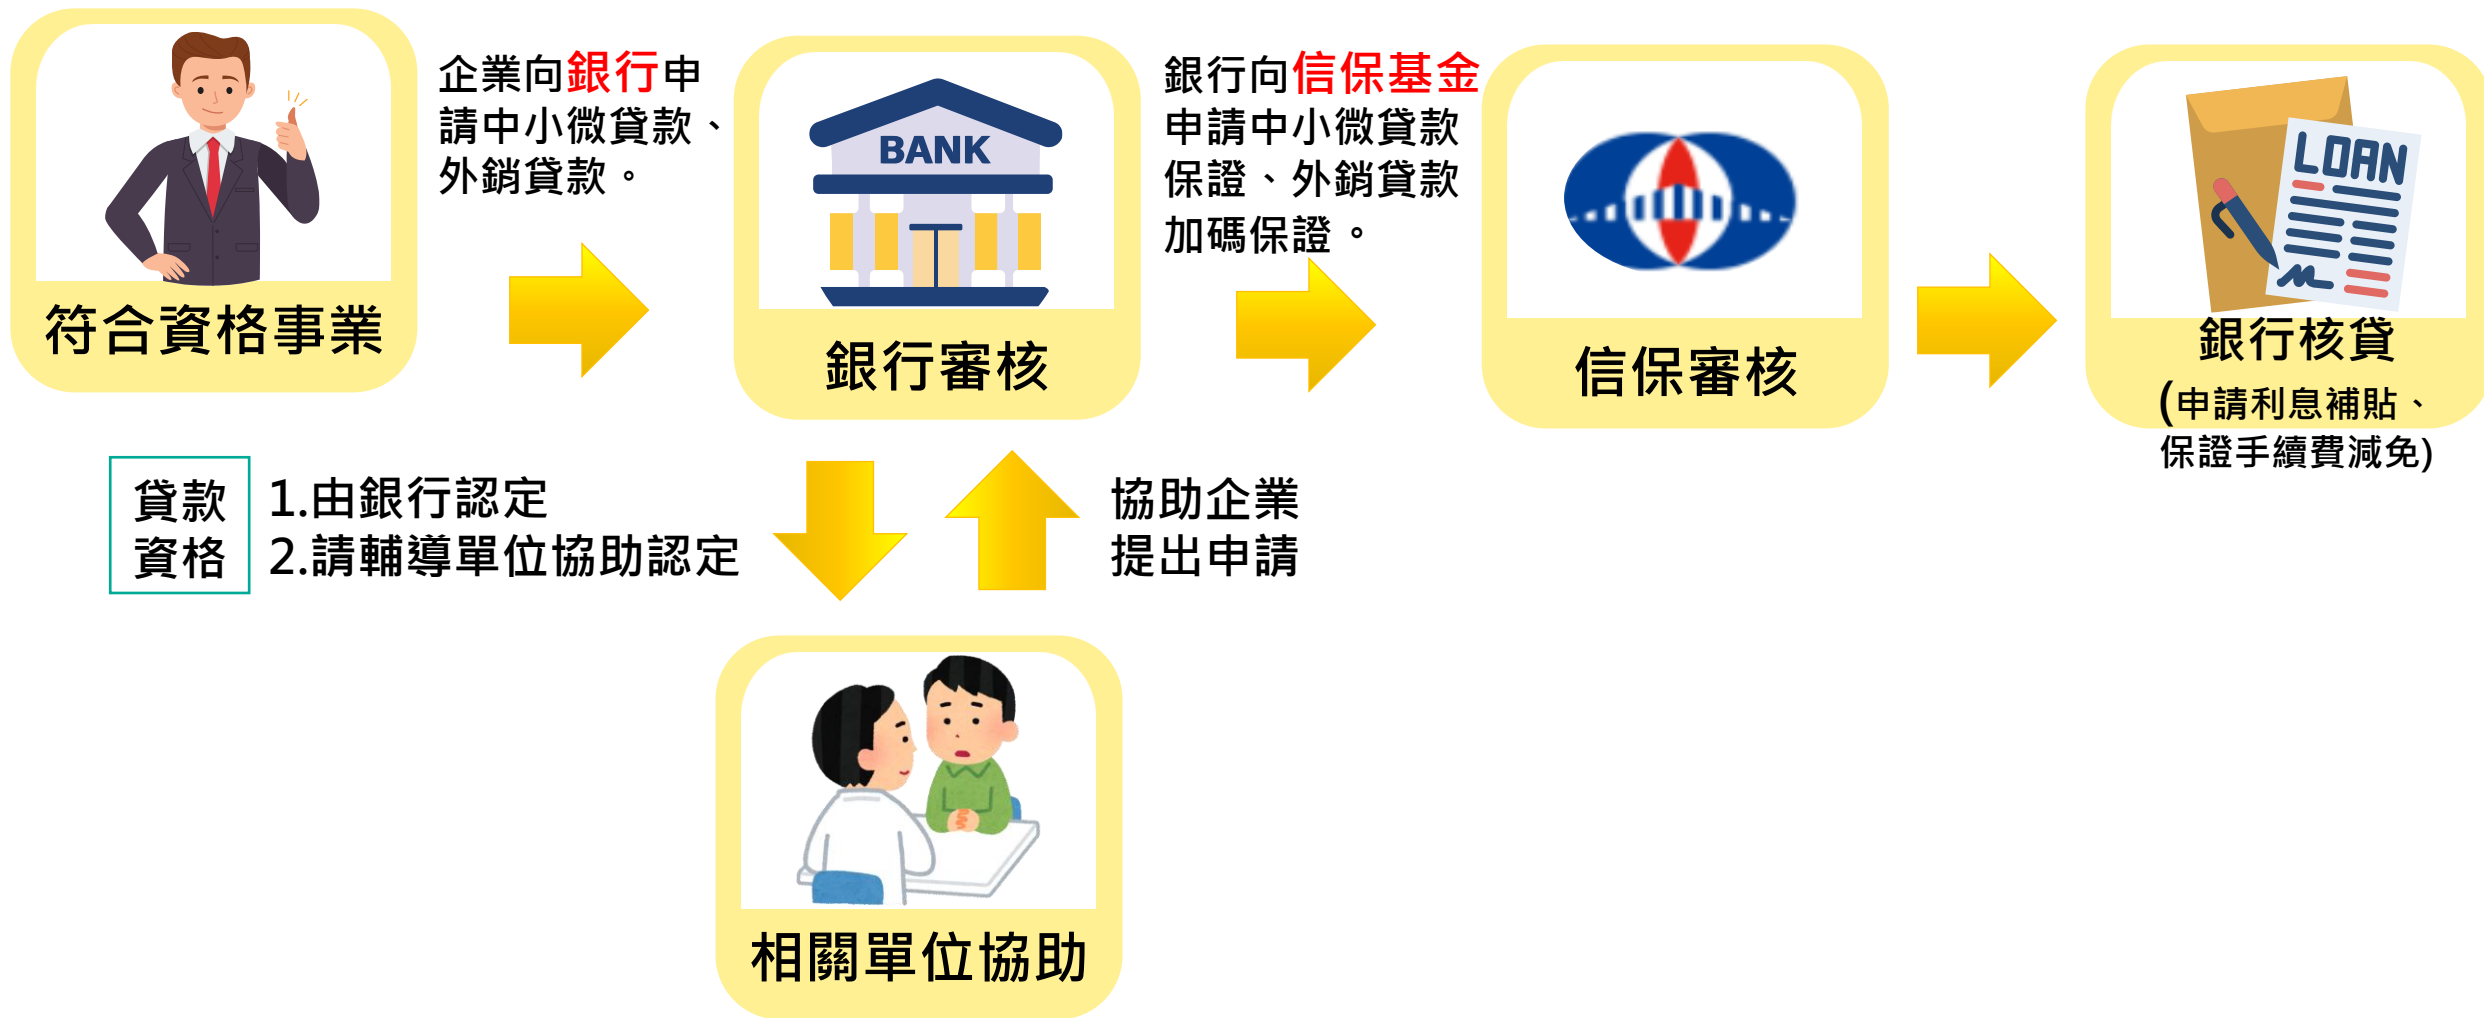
符合資格事業

企業向銀行申請中小微貸款、外銷貸款。

BANK

銀行審核

銀行向信保基金申請中小微貸款保證、外銷貸款加碼保證。

信保審核

LOAN

銀行核貸
(申請利息補貼、保證手續費減免)

| 貸款資格 | 1.由銀行認定<br>2.請輔導單位協助認定 |
|---|---|

協助企業提出申請

相關單位協助